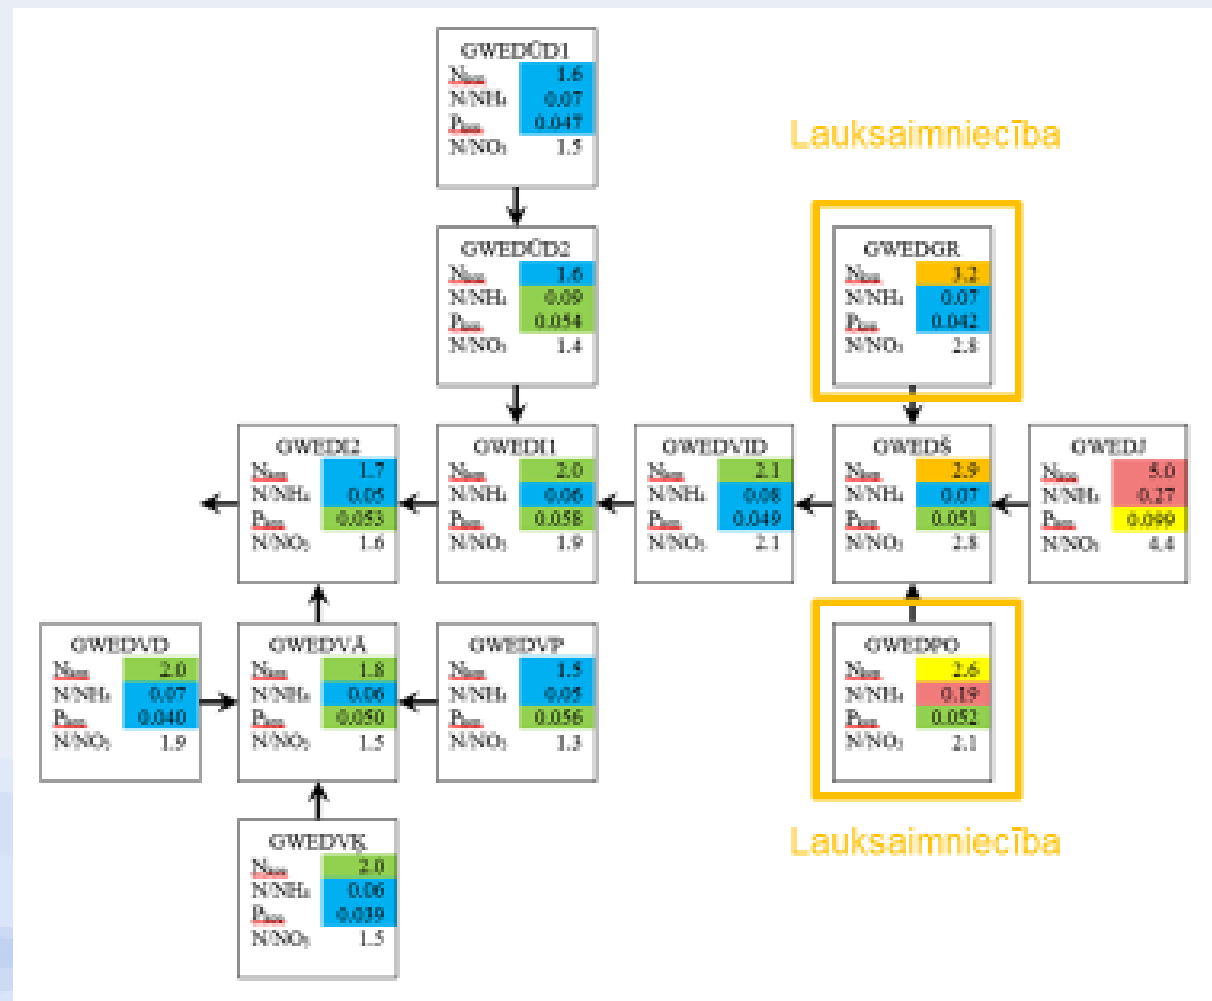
GWEDŪD1
$N_{kop}$ 1.6
$N/NH_4$ 0.07
$P_{kop}$ 0.047
$N/NO_3$ 1.5

Lauksaimniecība

GWEDŪD2
$N_{kop}$ 1.6
$N/NH_4$ 0.09
$P_{kop}$ 0.054
$N/NO_3$ 1.4

GWEDGR
$N_{kop}$ 3.2
$N/NH_4$ 0.07
$P_{kop}$ 0.042
$N/NO_3$ 2.8

GWEDI2
$N_{kop}$ 1.7
$N/NH_4$ 0.05
$P_{kop}$ 0.053
$N/NO_3$ 1.6

GWEDI1
$N_{kop}$ 2.0
$N/NH_4$ 0.06
$P_{kop}$ 0.058
$N/NO_3$ 1.9

GWEDVID
$N_{kop}$ 2.1
$N/NH_4$ 0.08
$P_{kop}$ 0.049
$N/NO_3$ 2.1

GWEDŠ
$N_{kop}$ 2.9
$N/NH_4$ 0.07
$P_{kop}$ 0.051
$N/NO_3$ 2.8

GWEDJ
$N_{kop}$ 5.0
$N/NH_4$ 0.27
$P_{kop}$ 0.099
$N/NO_3$ 4.4

GWEDVD
$N_{kop}$ 2.0
$N/NH_4$ 0.07
$P_{kop}$ 0.040
$N/NO_3$ 1.9

GWEDVĀ
$N_{kop}$ 1.8
$N/NH_4$ 0.06
$P_{kop}$ 0.050
$N/NO_3$ 1.5

GWEDVP
$N_{kop}$ 1.5
$N/NH_4$ 0.05
$P_{kop}$ 0.056
$N/NO_3$ 1.3

GWEDPO
$N_{kop}$ 2.6
$N/NH_4$ 0.19
$P_{kop}$ 0.052
$N/NO_3$ 2.1

GWEDVĶ
$N_{kop}$ 2.0
$N/NH_4$ 0.06
$P_{kop}$ 0.039
$N/NO_3$ 1.5

Lauksaimniecība